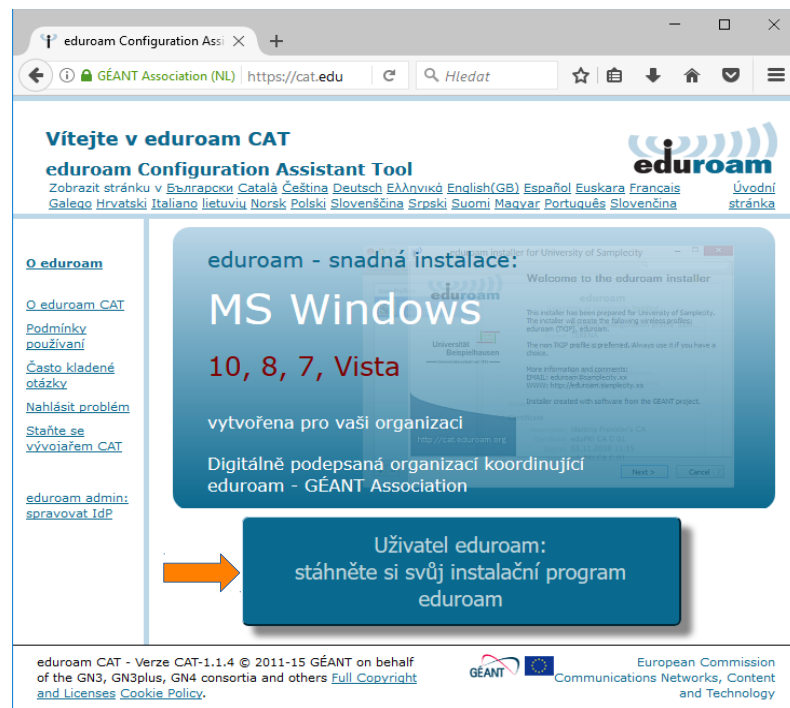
eduroam Configuration Assi ×
+

GÉANT Association (NL) https://cat.edu
Hledat

Vítejte v eduroam CAT
eduroam Configuration Assistant Tool
Zobrazit stránku v Български Català Čeština Deutsch Ελληνικά English(GB) Español Euskara Français Galego Hrvatski Italiano lietuvių Norsk Polski Slovenščina Srpski Suomi Magyar Português Slovenčina
Úvodní stránka

eduroam

O eduroam

O eduroam CAT
Podmínky používání
Často kladené otázky
Nahlásit problém
Staňte se vývojařem CAT

eduroam admin: spravovat IdP

eduroam - snadná instalace:
MS Windows
10, 8, 7, Vista
vytvořena pro vaši organizaci
Digitálně podepsaná organizací koordinující eduroam - GÉANT Association

Uživatel eduroam:
stáhněte si svůj instalační program eduroam

eduroam CAT - Verze CAT-1.1.4 © 2011-15 GÉANT on behalf of the GN3, GN3plus, GN4 consortia and others Full Copyright and Licenses Cookie Policy.

GÉANT
European Commission Communications Networks, Content and Technology